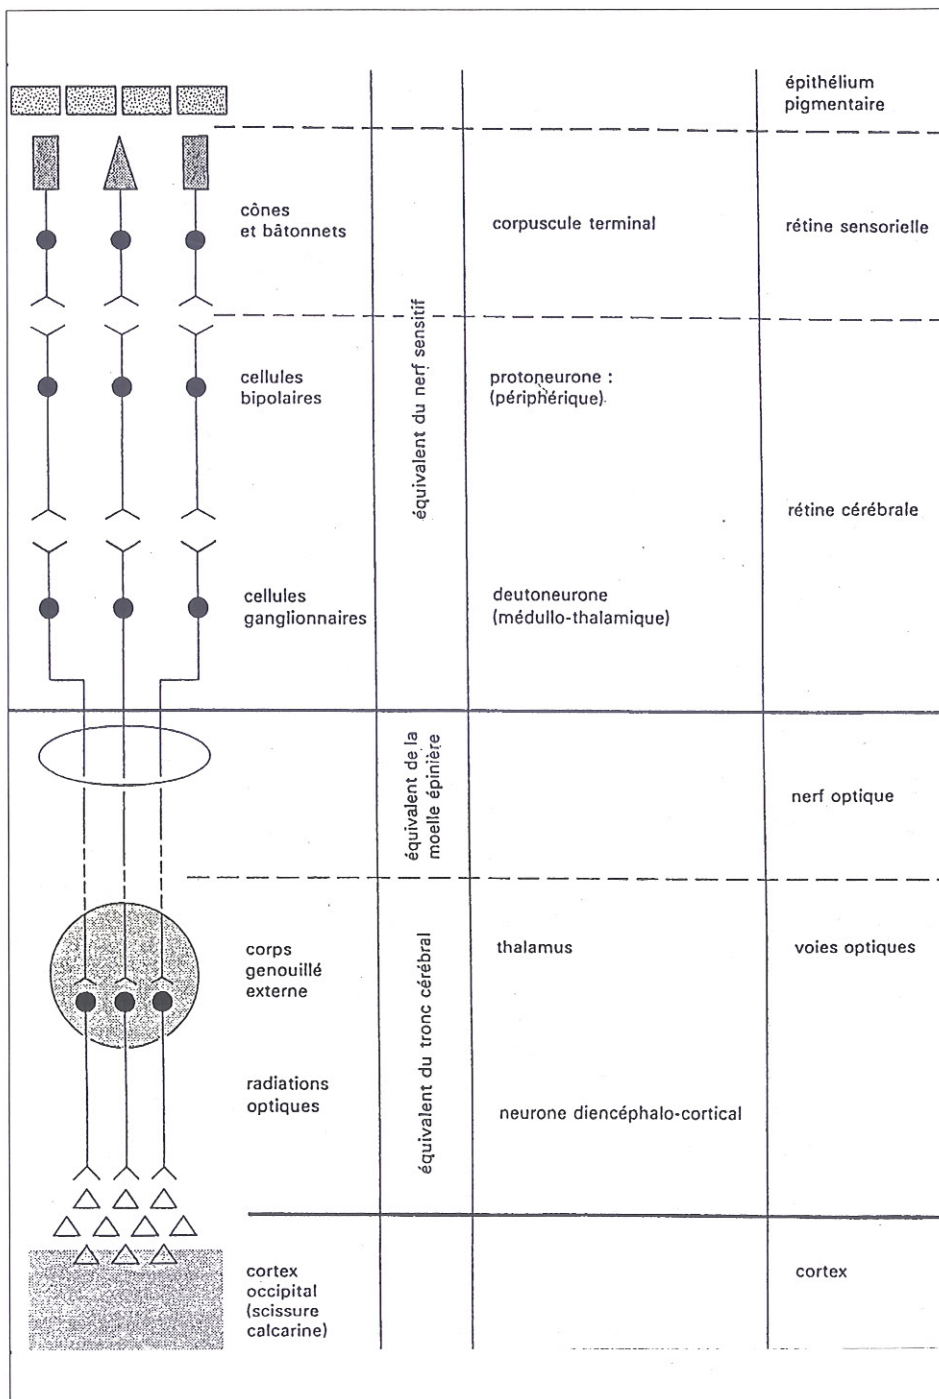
épithélium pigmentaire

cônes et bâtonnets

corpuscule terminal

rétine sensorielle

cellules bipolaires

équivalent du nerf sensitif

protoneurone : (périphérique)

rétine cérébrale

cellules ganglionnaires

deutoneurone (médullo-thalamique)

équivalent de la moelle épinière

nerf optique

corps genouillé externe

équivalent du tronc cérébral

thalamus

voies optiques

radiations optiques

neurone diencéphalo-cortical

cortex occipital (scissure calcarine)

cortex